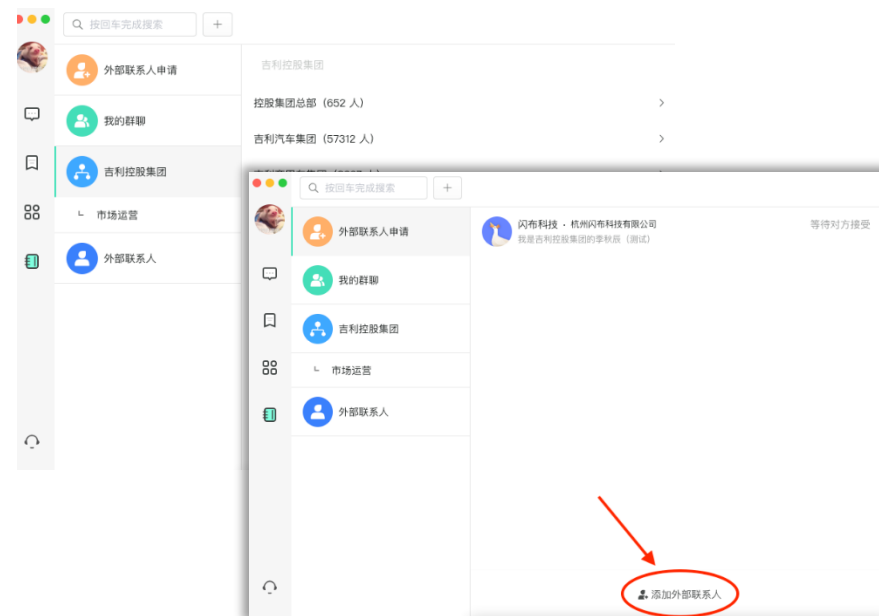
按回车完成搜索
+
外部联系人申请
我的群聊
吉利控股集团
市场运营
外部联系人
吉利控股集团
控股集团总部（652 人）
吉利汽车集团（57312 人）
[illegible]

按回车完成搜索
+
外部联系人申请
我的群聊
吉利控股集团
市场运营
外部联系人
闪布科技 · 杭州闪布科技有限公司
我是吉利控股集团的李秋辰（测试）
等待对方接受
添加外部联系人